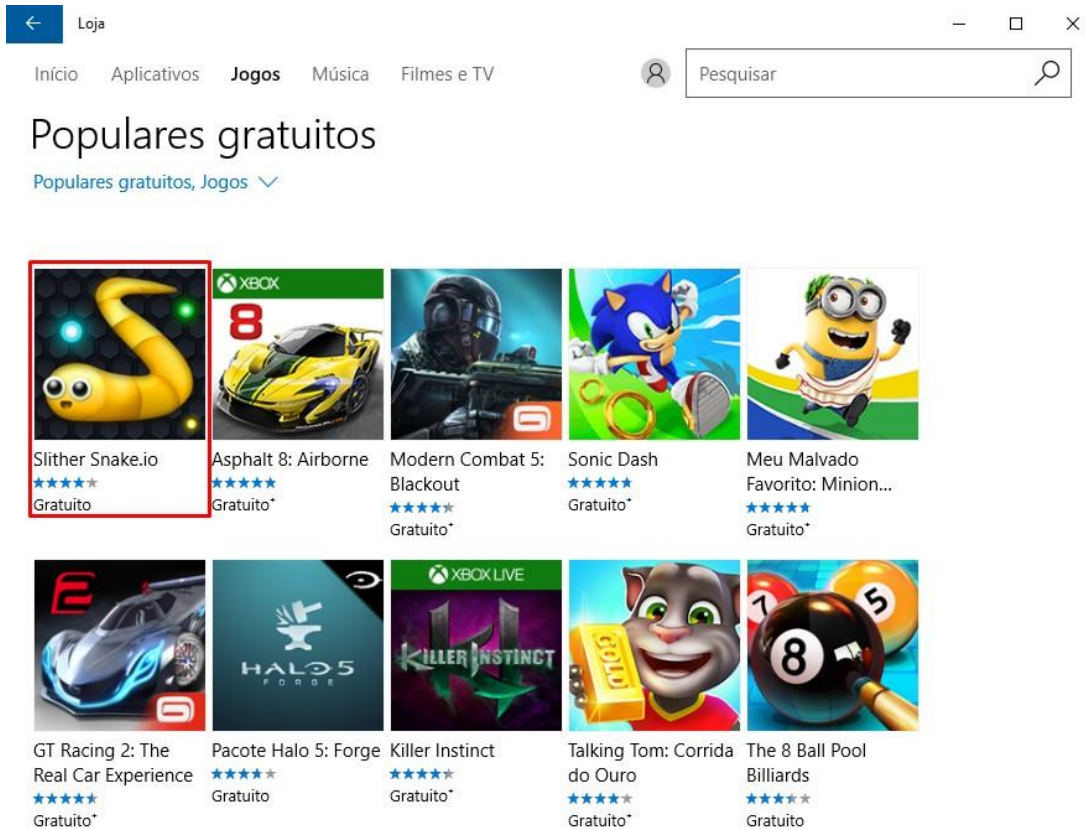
Loja

Início Aplicativos Jogos Música Filmes e TV

Pesquisar

Populares gratuitos

Populares gratuitos, Jogos

Slither Snake.io
★★★★☆
Gratuito

XBOX
8
Asphalt 8: Airborne
★★★★★
Gratuito⁺

Modern Combat 5: Blackout
★★★★☆
Gratuito⁺

Sonic Dash
★★★★★
Gratuito⁺

Meu Malvado Favorito: Minion...
★★★★★
Gratuito⁺

GT Racing 2: The Real Car Experience
★★★★☆
Gratuito⁺

HALO 5 FORGE
Pacote Halo 5: Forge
★★★★☆
Gratuito

XBOX LIVE
KILLER INSTINCT
Killer Instinct
★★★★☆
Gratuito⁺

GOLD
Talking Tom: Corrida do Ouro
★★★★☆
Gratuito⁺

The 8 Ball Pool Billiards
★★★☆☆
Gratuito